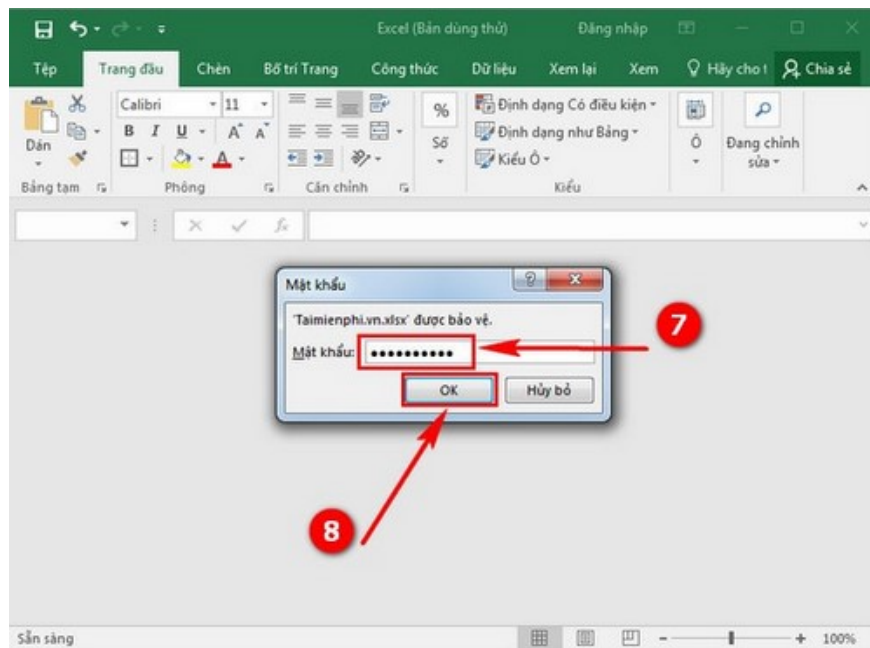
Excel (Bản dùng thử)

Đăng nhập

Tệp

Trang đầu

Chèn

Bố trí Trang

Công thức

Dữ liệu

Xem lại

Xem

Hãy cho t

Chia sẻ

Calibri

11

Dán

B

I

U

A

%

Số

Định dạng Có điều kiện

Định dạng như Bảng

Kiểu Ô

Ô

Đang chỉnh sửa

Bảng tạm

Phông

Căn chỉnh

Kiểu

$f_x$

Mật khẩu

?

'Taimienphi.vn.xlsx' được bảo vệ.

Mật khẩu: ••••••••••

OK

Hủy bỏ

7

8

Sẵn sàng

100%